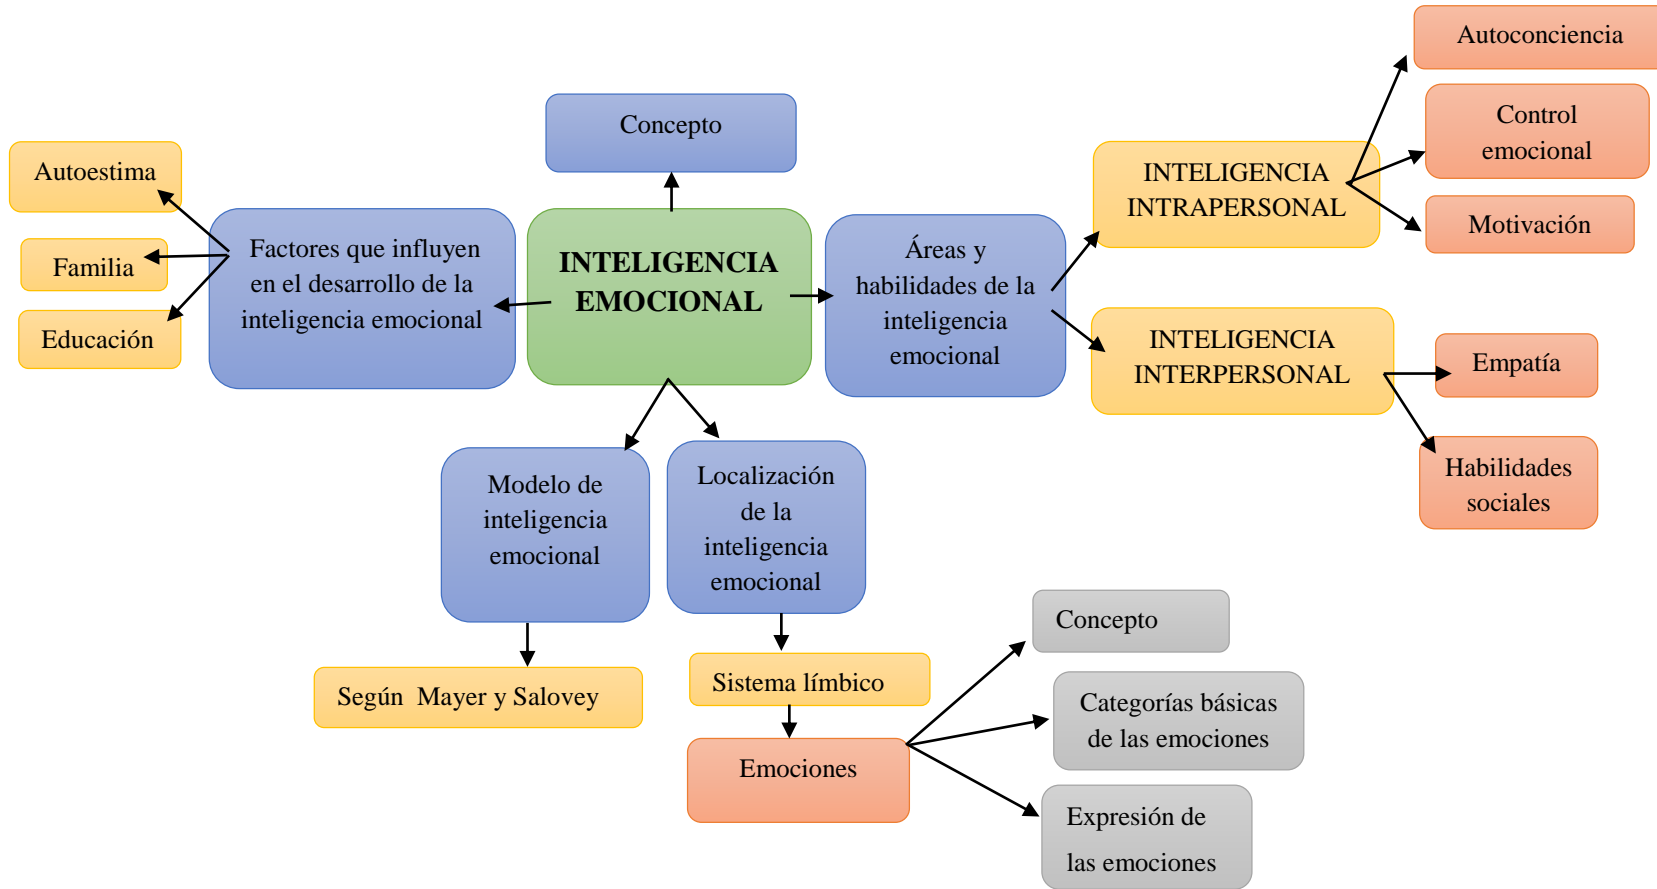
INTELIGENCIA EMOCIONAL

Concepto

Factores que influyen en el desarrollo de la inteligencia emocional

Autoestima

Familia

Educación

Áreas y habilidades de la inteligencia emocional

INTELIGENCIA INTRAPERSONAL

Autoconciencia

Control emocional

Motivación

INTELIGENCIA INTERPERSONAL

Empatía

Habilidades sociales

Modelo de inteligencia emocional

Según Mayer y Salovey

Localización de la inteligencia emocional

Sistema límbico

Emociones

Concepto

Categorías básicas de las emociones

Expresión de las emociones